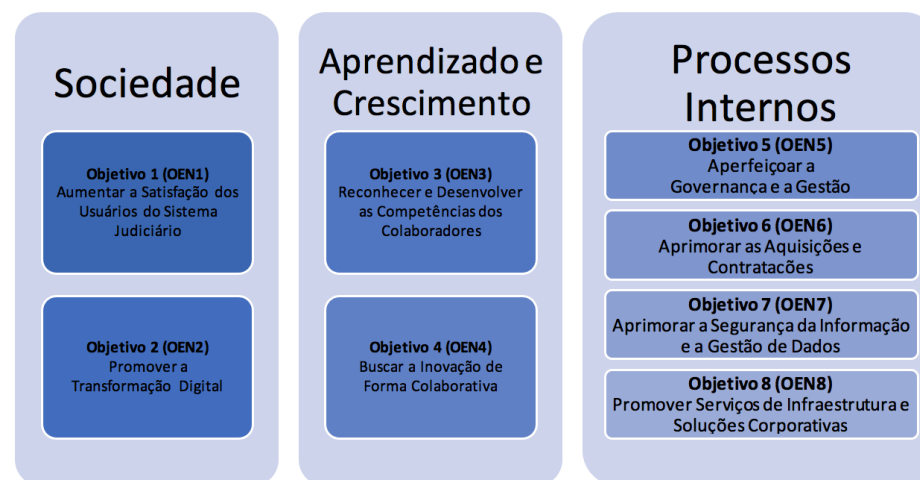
Sociedade

Objetivo 1 (OEN1)
Aumentar a Satisfação dos Usuários do Sistema Judiciário

Objetivo 2 (OEN2)
Promover a Transformação Digital

Aprendizado e Crescimento

Objetivo 3 (OEN3)
Reconhecer e Desenvolver as Competências dos Colaboradores

Objetivo 4 (OEN4)
Buscar a Inovação de Forma Colaborativa

Processos Internos

Objetivo 5 (OEN5)
Aperfeiçoar a Governança e a Gestão

Objetivo 6 (OEN6)
Aprimorar as Aquisições e Contratações

Objetivo 7 (OEN7)
Aprimorar a Segurança da Informação e a Gestão de Dados

Objetivo 8 (OEN8)
Promover Serviços de Infraestrutura e Soluções Corporativas